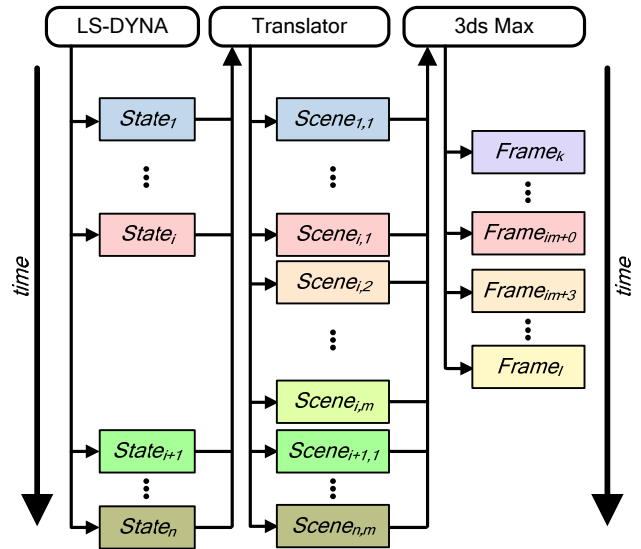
LS-DYNA

Translator

3ds Max

time

$State_1$

$State_i$

$State_{i+1}$

$State_n$

$Scene_{1,1}$

$Scene_{i,1}$

$Scene_{i,2}$

$Scene_{i,m}$

$Scene_{i+1,1}$

$Scene_{n,m}$

$Frame_k$

$Frame_{im+0}$

$Frame_{im+3}$

$Frame_l$

time